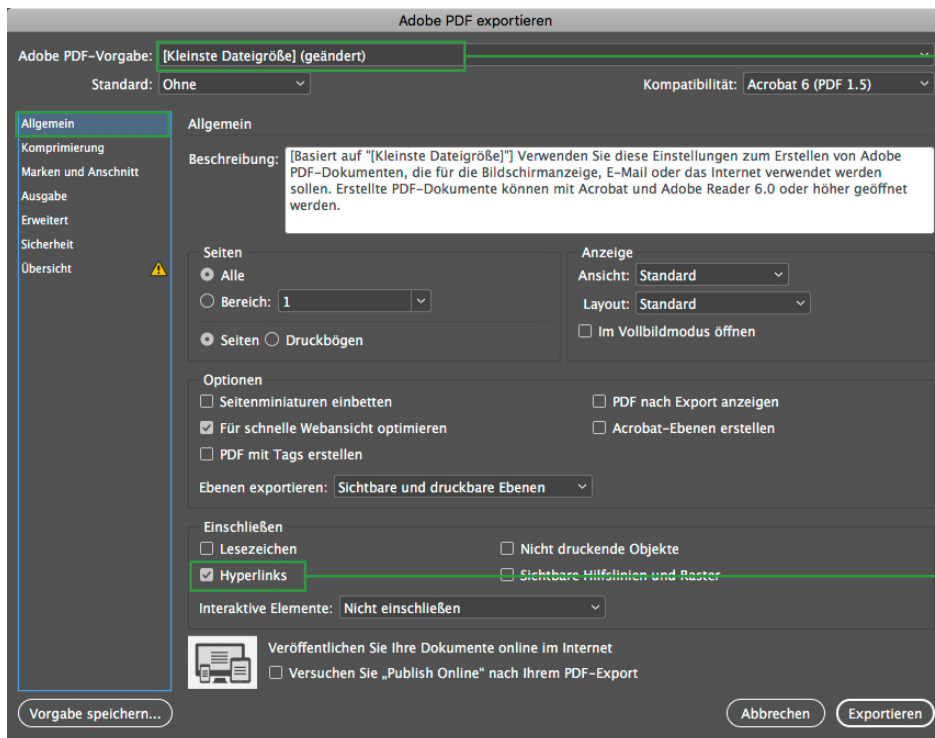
Adobe PDF exportieren

Adobe PDF-Vorgabe: [Kleinste Dateigröße] (geändert)

Standard: Ohne

Kompatibilität: Acrobat 6 (PDF 1.5)

Allgemein
Komprimierung
Marken und Anschnitt
Ausgabe
Erweitert
Sicherheit
Übersicht

Allgemein

Beschreibung: [Basiert auf "[Kleinste Dateigröße]"] Verwenden Sie diese Einstellungen zum Erstellen von Adobe PDF-Dokumenten, die für die Bildschirmanzeige, E-Mail oder das Internet verwendet werden sollen. Erstellte PDF-Dokumente können mit Acrobat und Adobe Reader 6.0 oder höher geöffnet werden.

Seiten
Alle
Bereich: 1
Seiten Druckbögen

Anzeige
Ansicht: Standard
Layout: Standard
Im Vollbildmodus öffnen

Optionen
Seitenminiaturen einbetten
PDF nach Export anzeigen
Für schnelle Webansicht optimieren
Acrobat-Ebenen erstellen
PDF mit Tags erstellen
Ebenen exportieren: Sichtbare und druckbare Ebenen

Einschließen
Lesezeichen
Nicht druckende Objekte
Hyperlinks
Sichtbare Hilfslinien und Raster
Interaktive Elemente: Nicht einschließen

Veröffentlichen Sie Ihre Dokumente online im Internet
Versuchen Sie „Publish Online“ nach Ihrem PDF-Export

Vorgabe speichern...
Abbrechen
Exportieren